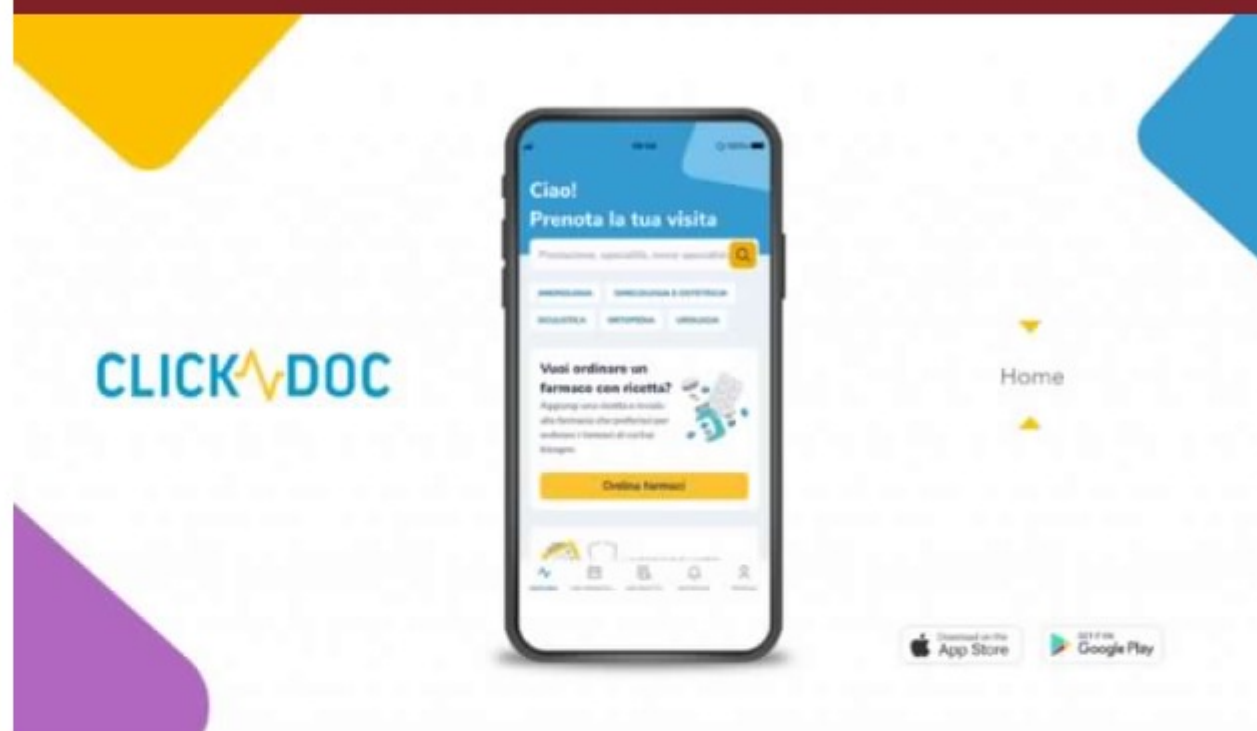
CLICK DOC

Ciao!
Prenota la tua visita

Prestazione, specialità, nome specialista

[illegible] GINECOLOGIA E OSTETRICIA
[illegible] ORTOPEDIA UROLOGIA

Vuoi ordinare un farmaco con ricetta?
Aggiungi una ricetta e invala alla farmacia che preferisci per ordinare i farmaci di cui hai bisogno.

Ordina farmaci

Home

Download on the App Store

GET IT ON Google Play